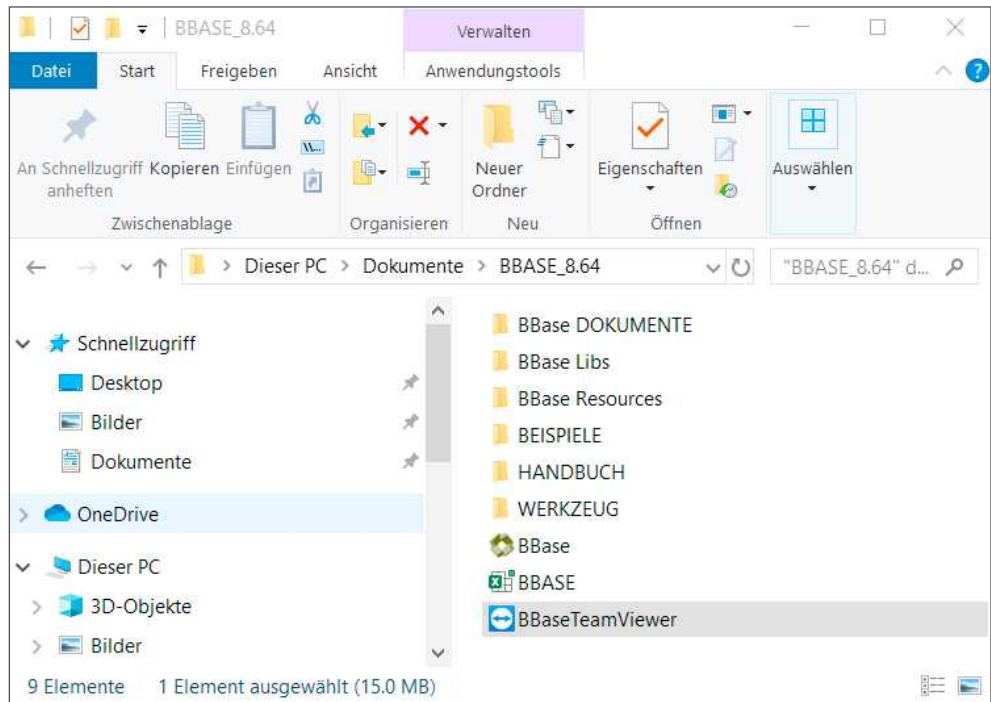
BBASE_8.64

Verwalten

Datei Start Freigeben Ansicht Anwendungstools

An Schnellzugriff anheften Kopieren Einfügen

Zwischenablage

Organisieren

Neuer Ordner

Neu

Eigenschaften

Öffnen

Auswählen

Dieser PC > Dokumente > BBASE_8.64

"BBASE_8.64" d...

Schnellzugriff
Desktop
Bilder
Dokumente
OneDrive
Dieser PC
3D-Objekte
Bilder

BBase DOKUMENTE
BBase Libs
BBase Resources
BEISPIELE
HANDBUCH
WERKZEUG
BBase
BBASE
BBaseTeamViewer

9 Elemente 1 Element ausgewählt (15.0 MB)